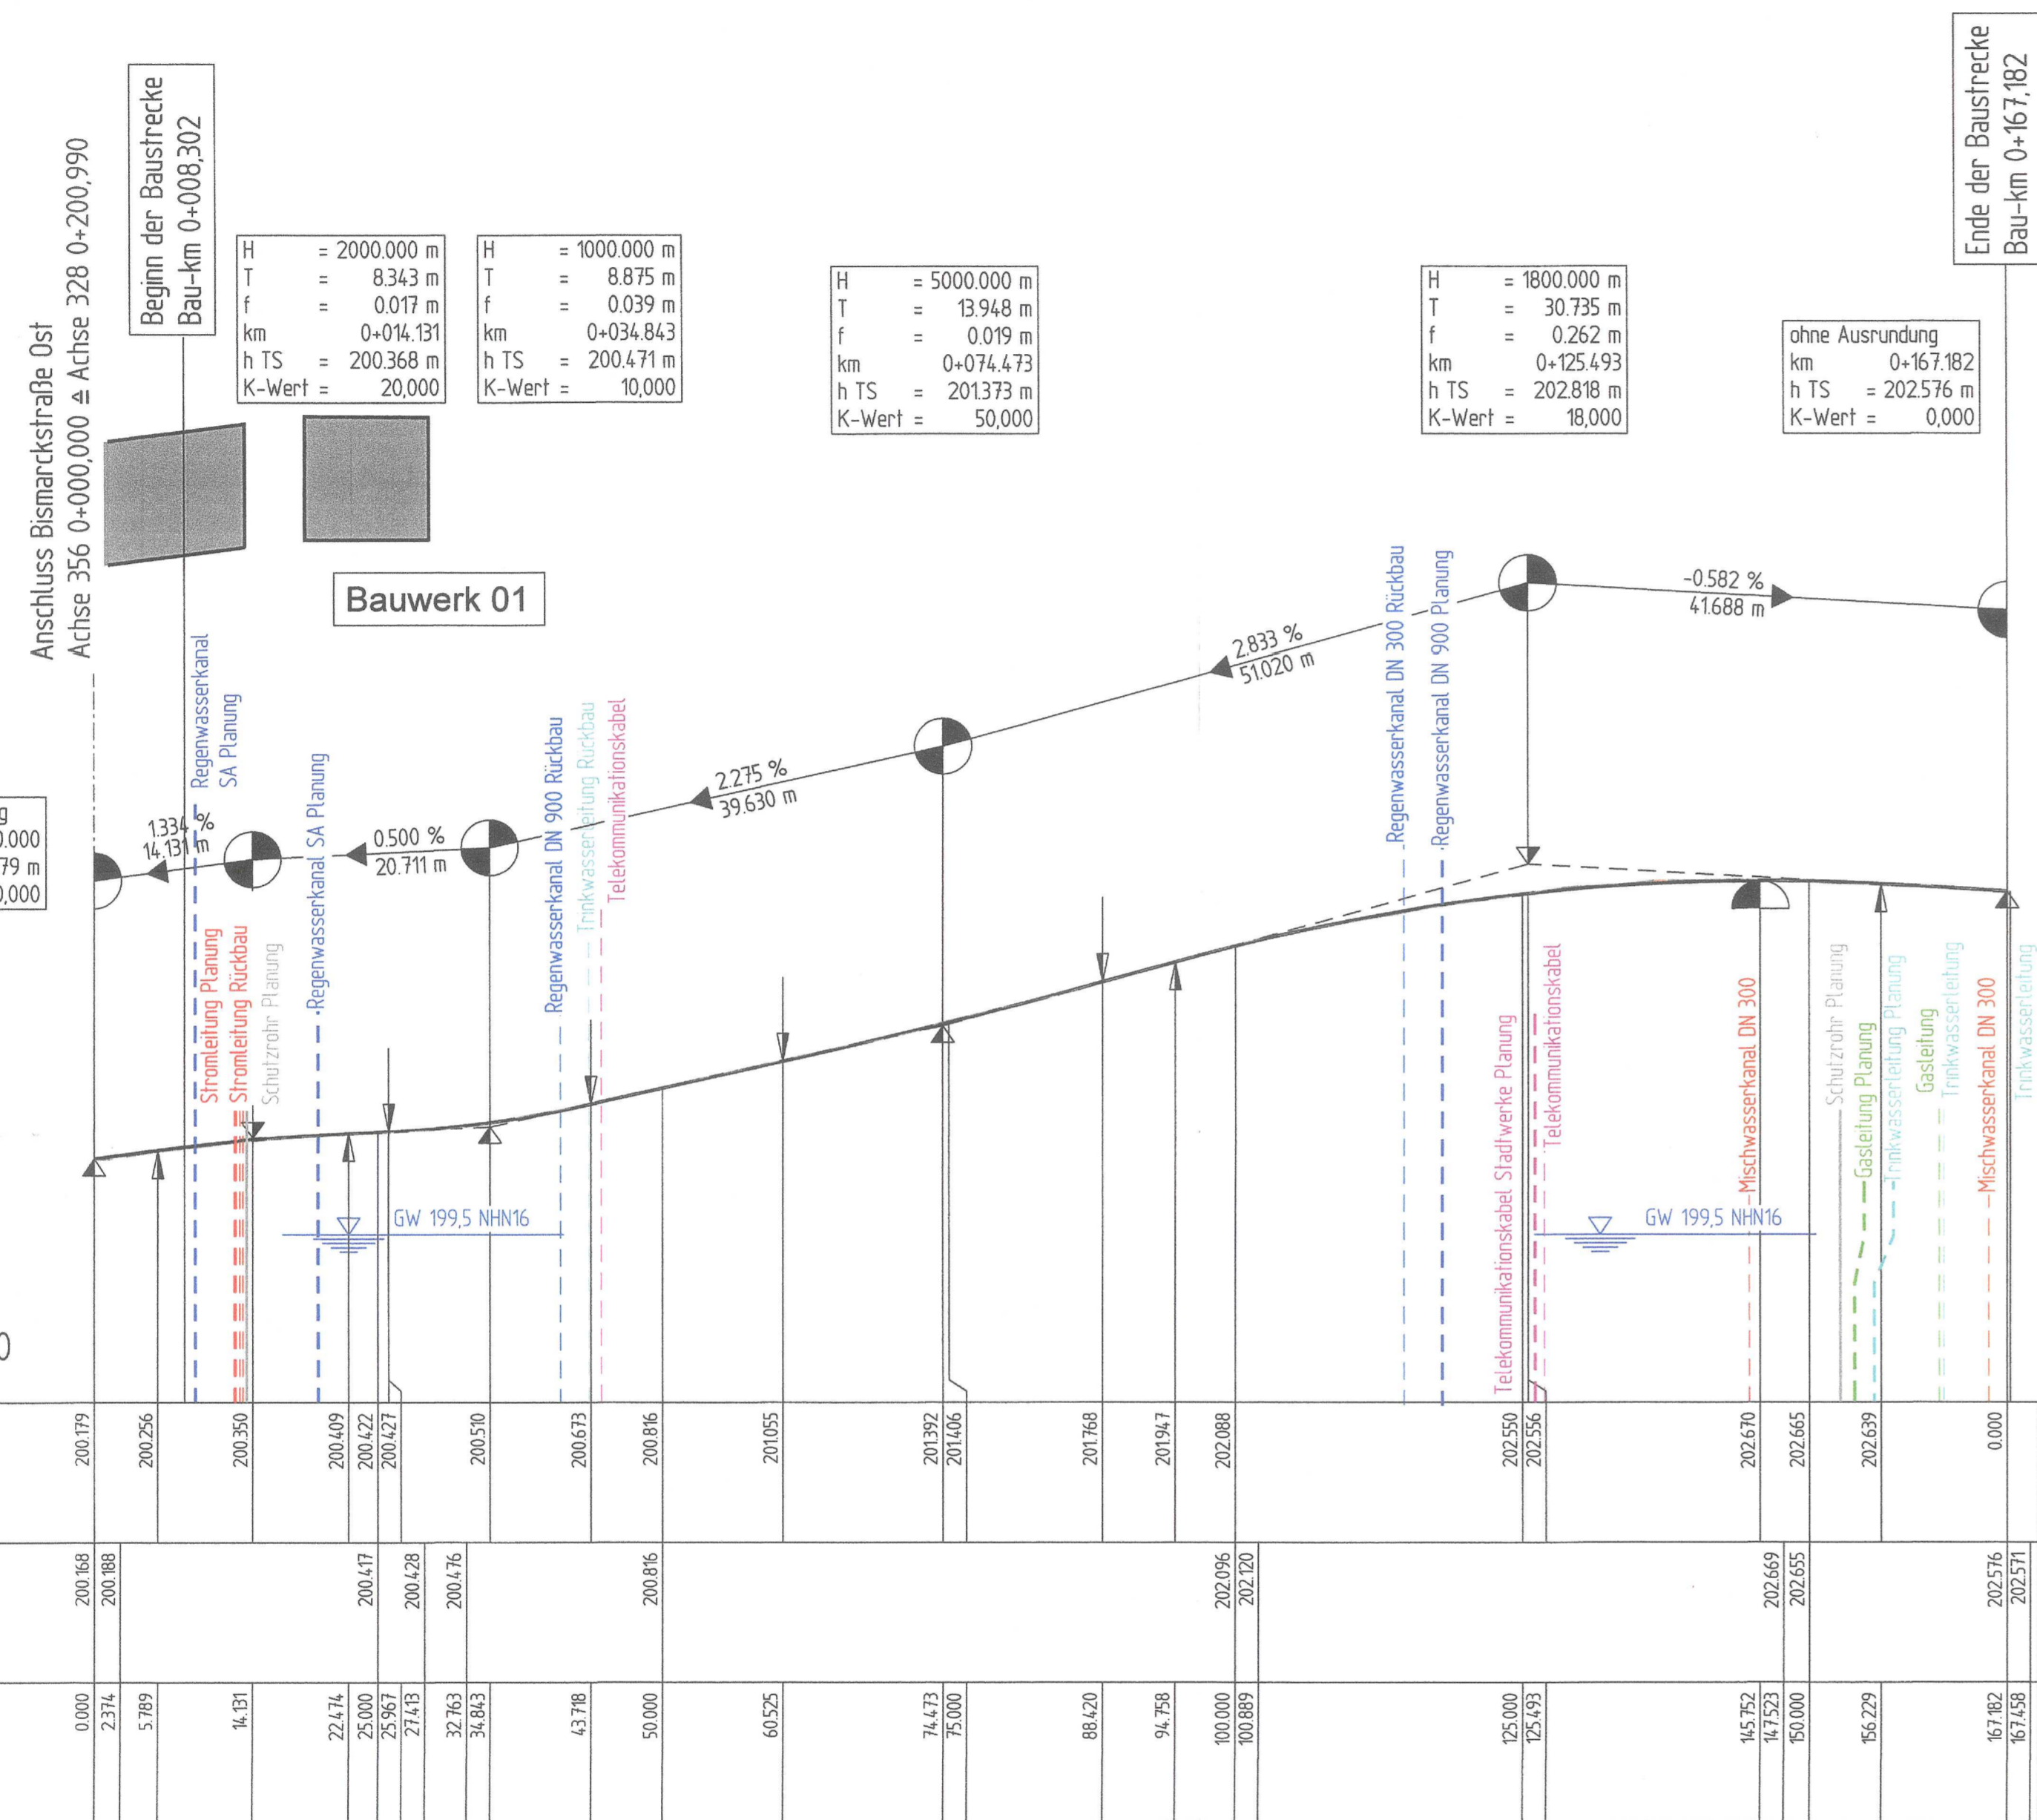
Anschluss Bismarckstraße Ost
Achse 356 0+000,000 ≙ Achse 328 0+200,990

Beginn der Baustrecke
Bau-km 0+008,302

| H | = 2000.000 m |
|---|---|
| T | = 8.343 m |
| f | = 0.017 m |
| km | 0+014.131 |
| h TS | = 200.368 m |
| K-Wert = | 20,000 |

| H | = 1000.000 m |
|---|---|
| T | = 8.875 m |
| f | = 0.039 m |
| km | 0+034.843 |
| h TS | = 200.471 m |
| K-Wert = | 10,000 |

| H | = 5000.000 m |
|---|---|
| T | = 13.948 m |
| f | = 0.019 m |
| km | 0+074.473 |
| h TS | = 201.373 m |
| K-Wert = | 50,000 |

| H | = 1800.000 m |
|---|---|
| T | = 30.735 m |
| f | = 0.262 m |
| km | 0+125.493 |
| h TS | = 202.818 m |
| K-Wert = | 18,000 |

| ohne Ausrundung | |
|---|---|
| km | 0+167.182 |
| h TS | = 202.576 m |
| K-Wert = | 0,000 |

Ende der Baustrecke
Bau-km 0+167,182

g
.000
79 m
,000

Bauwerk 01

1.334 %
14.131 m
0.500 %
20.711 m
2.275 %
39.630 m
2.833 %
51.020 m
-0.582 %
41.688 m

Regenwasserkanal SA Planung
Regenwasserkanal SA Planung
Stromleitung Planung
Stromleitung Rückbau
Schutzrohr Planung
Regenwasserkanal DN 900 Rückbau
Trinkwasserleitung Rückbau
Telekommunikationskabel
Regenwasserkanal DN 300 Rückbau
Regenwasserkanal DN 900 Planung
Telekommunikationskabel Stadtwerke Planung
Telekommunikationskabel
Mischwasserkanal DN 300
Schutzrohr Planung
Gasleitung Planung
Trinkwasserleitung Planung
Gasleitung
Trinkwasserleitung
Mischwasserkanal DN 300
Trinkwasserleitung

GW 199,5 NHN16
GW 199,5 NHN16

0

200.179 200.256 200.350 200.409 200.422 200.427 200.510 200.673 200.816 201.055 201.392 201.406 201.768 201.947 202.088 202.550 202.556 202.670 202.665 202.639 0.000

200.168 200.188 200.417 200.428 200.476 200.816 202.096 202.120 202.669 202.655 202.576 202.571

0.000 2.374 5.789 14.131 22.474 25.000 25.967 27.413 32.763 34.843 43.718 50.000 60.525 74.473 75.000 88.420 94.758 100.000 100.889 125.000 125.493 145.752 147.523 150.000 156.229 167.182 167.458